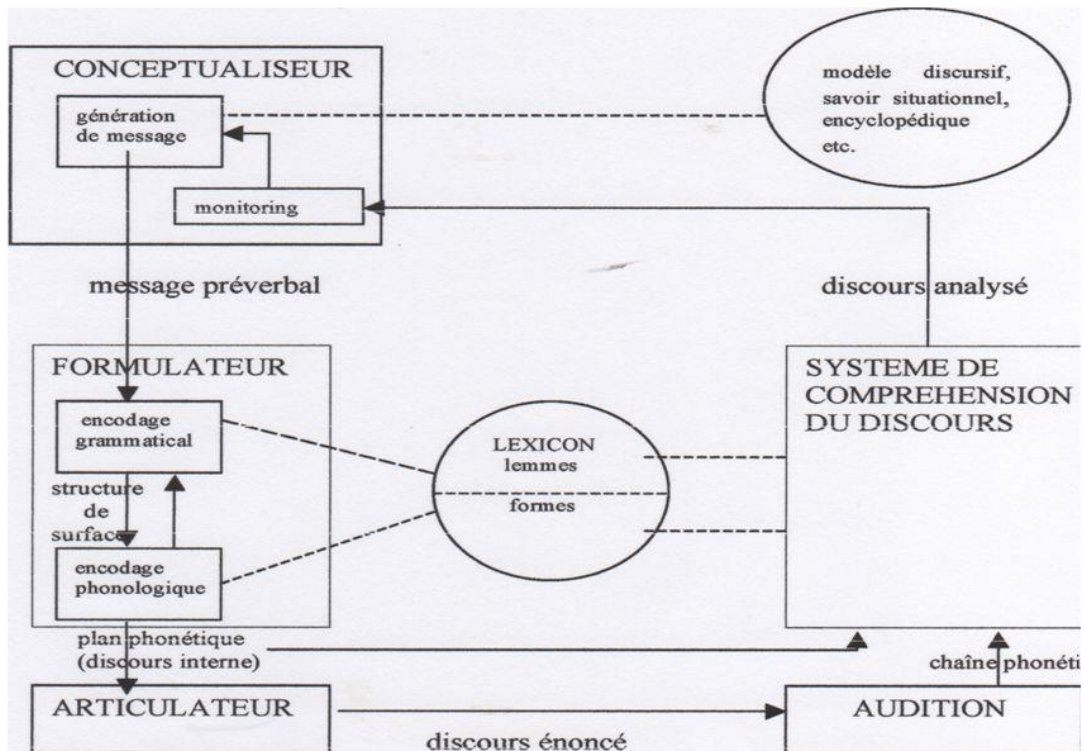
CONCEPTUALISEUR

génération de message

monitoring

modèle discursif, savoir situationnel, encyclopédique etc.

message préverbal

discours analysé

FORMULATEUR

encodage grammatical

structure de surface

encodage phonologique

LEXICON
lemmes
formes

SYSTEME DE COMPREHENSION DU DISCOURS

plan phonétique (discours interne)

chaîne phonéti

ARTICULATEUR

AUDITION

discours énoncé